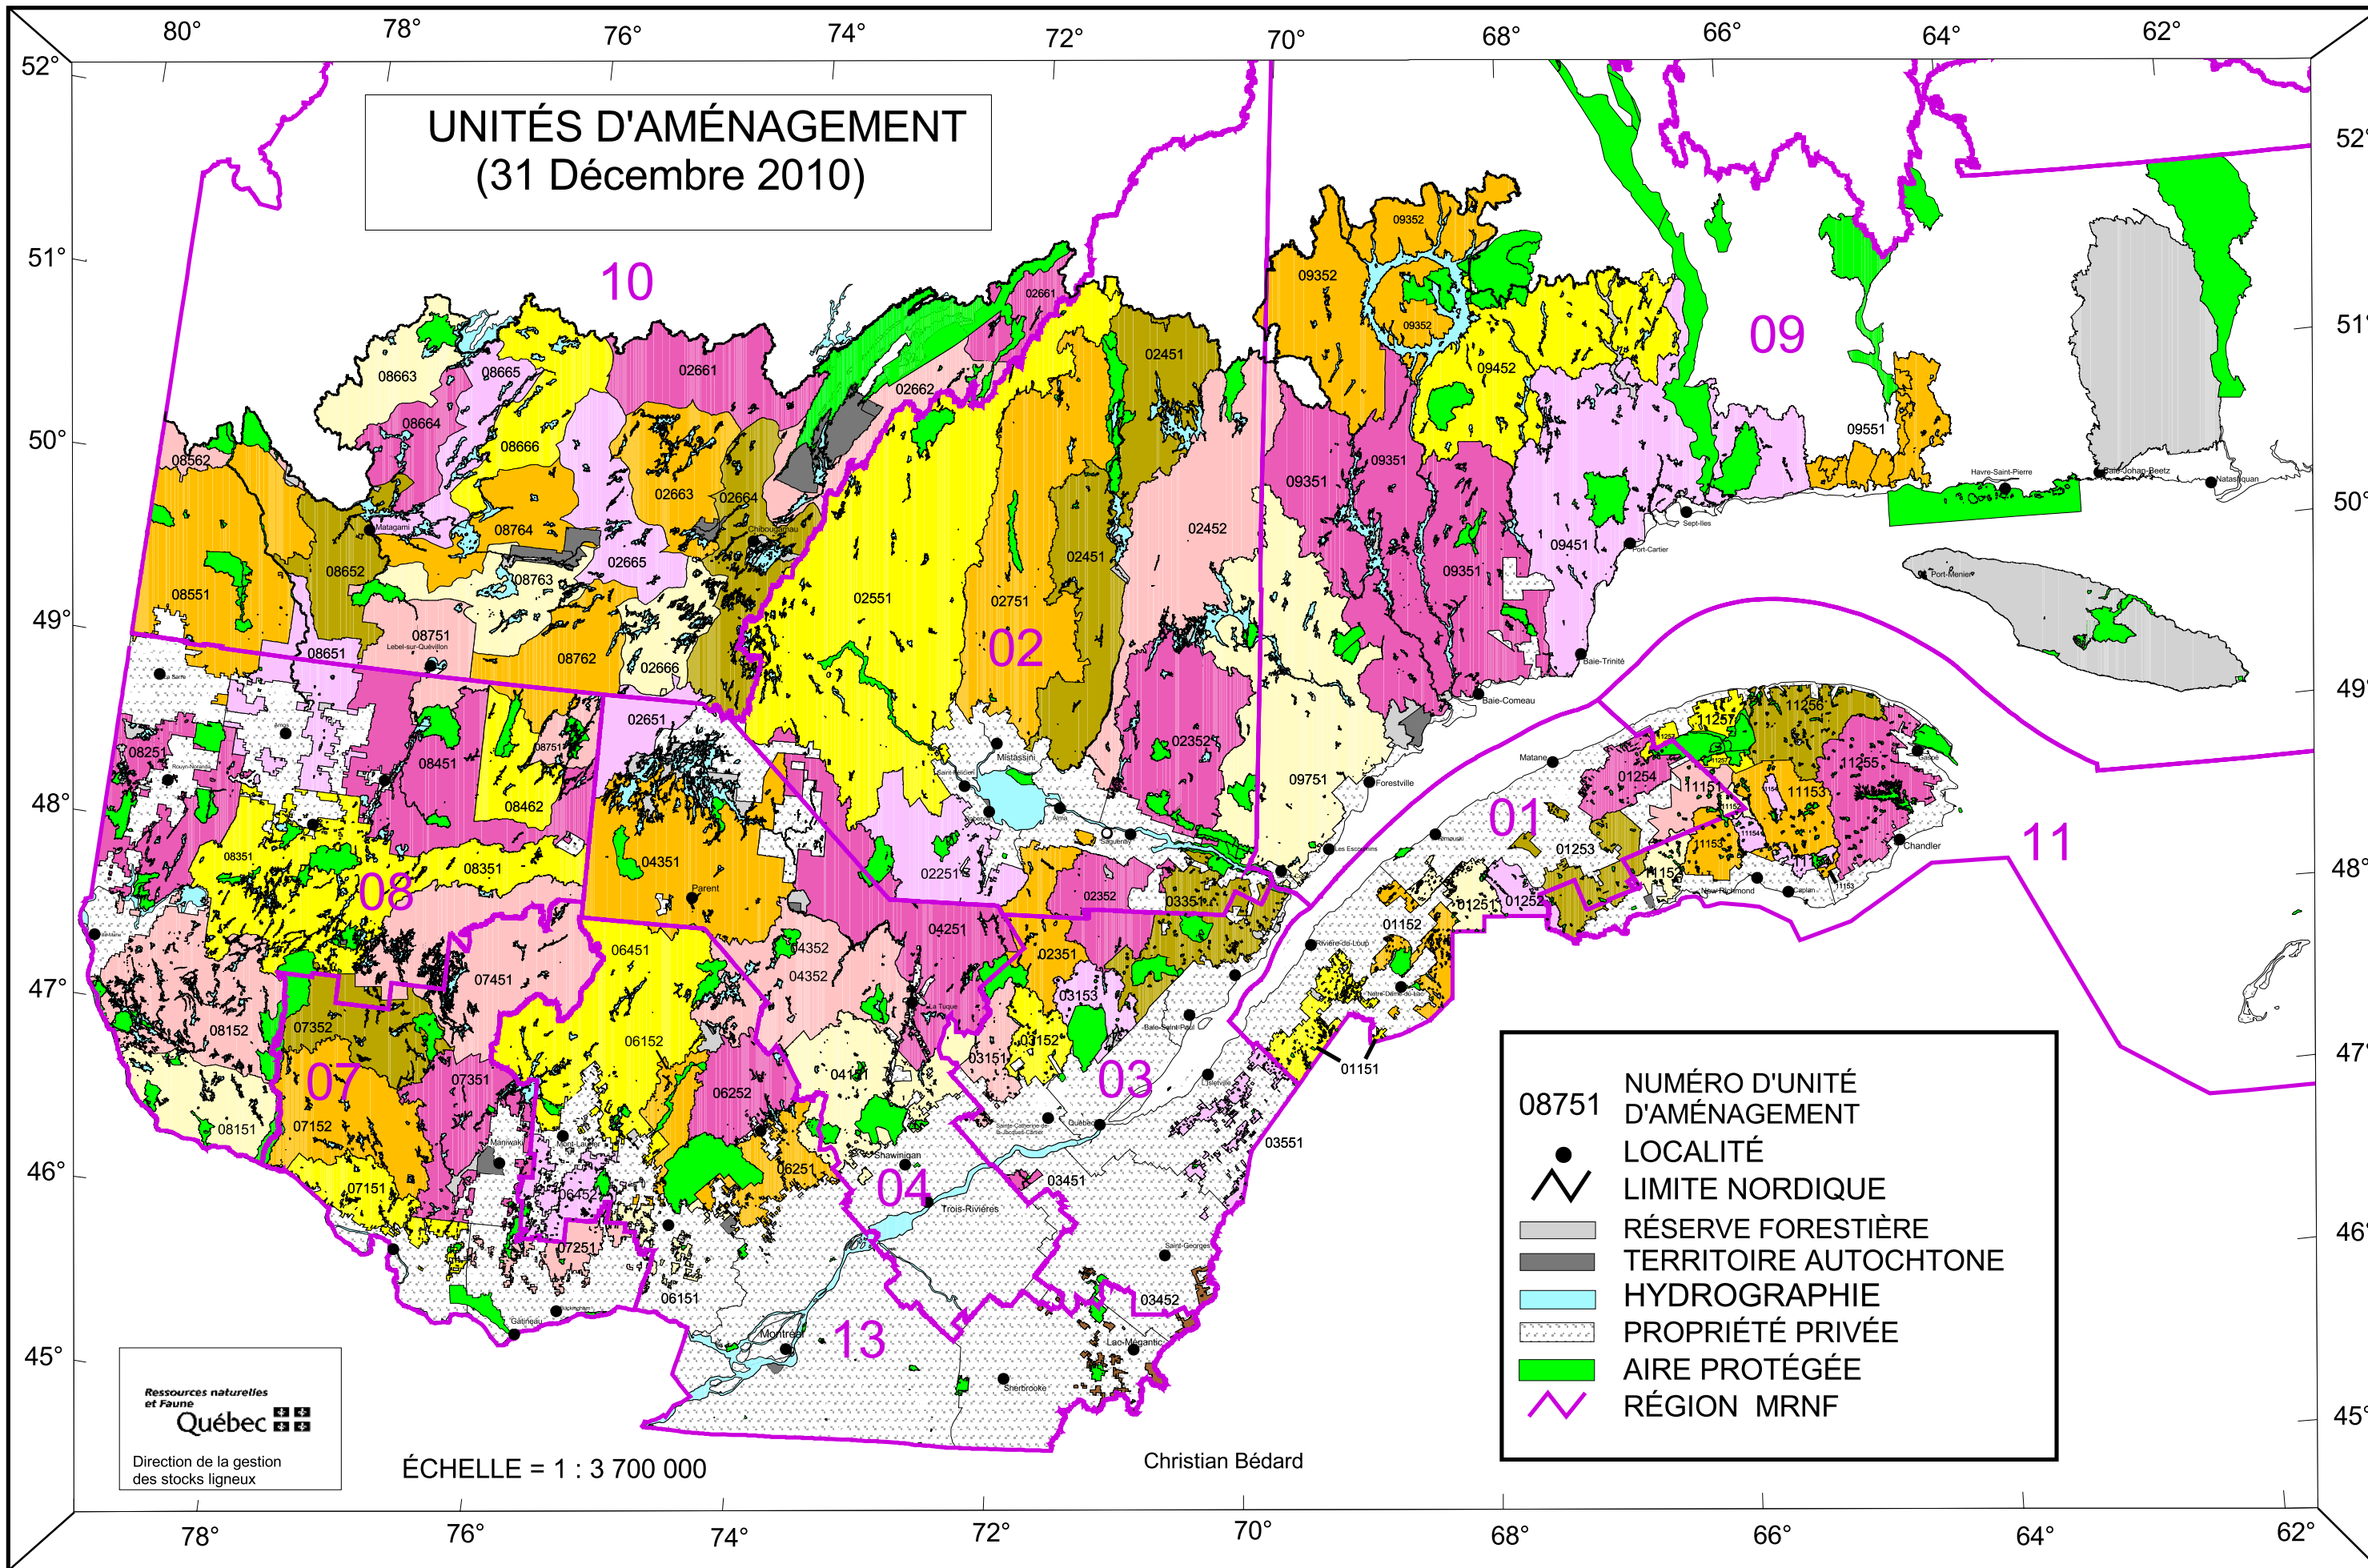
UNITÉS D'AMÉNAGEMENT
(31 Décembre 2010)

80° 78° 76° 74° 72° 70° 68° 66° 64° 62°

52° 51° 50° 49° 48° 47° 46° 45°

10 09 02 08 07 04 03 01 11 13

08663 08665 08664 08666 08562 08764 08652 08763 08551 08751 08651 08762 02661 02663 02664 02665 02666 02662 02551 02751 02451 02452 09352 09452 09351 09451 09551 08251 08451 08751 08462 08351 02651 04351 02251 02352 02351 09751 03351 03153 03152 03151 04251 04352 06451 07451 08152 07352 07351 07152 07151 08151 06152 06252 06251 04151 06451 07251 06151 03451 03551 03452 01151 01152 01251 01252 01253 01254 11257 11256 11255 11153 11152 11151

Matagami Lebel-sur-Quévillon Chibougamau Mistassini Sept-Îles Port-Cartier Baie-Trinité Baie-Comeau Forestville Havre-Saint-Pierre Baie-Johan-Beetz Natashquan Port-Menier Matane Gaspé Chandler New Richmond Rimouski Rivière-du-Loup Les Escoumins Saguenay Alma La Sarre Amos Rouyn-Noranda Val-d'Or Parent La Tuque Shawinigan Trois-Rivières Québec Baie-Saint-Paul Maniwaki Mont-Laurier Gatineau Montréal Sherbrooke Lac-Mégantic Saint-Georges

08751 NUMÉRO D'UNITÉ D'AMÉNAGEMENT
LOCALITÉ
LIMITE NORDIQUE
RÉSERVE FORESTIÈRE
TERRITOIRE AUTOCHTONE
HYDROGRAPHIE
PROPRIÉTÉ PRIVÉE
AIRE PROTÉGÉE
RÉGION MRNF

Ressources naturelles et Faune
Québec
Direction de la gestion des stocks ligneux

ÉCHELLE = 1 : 3 700 000

Christian Bédard